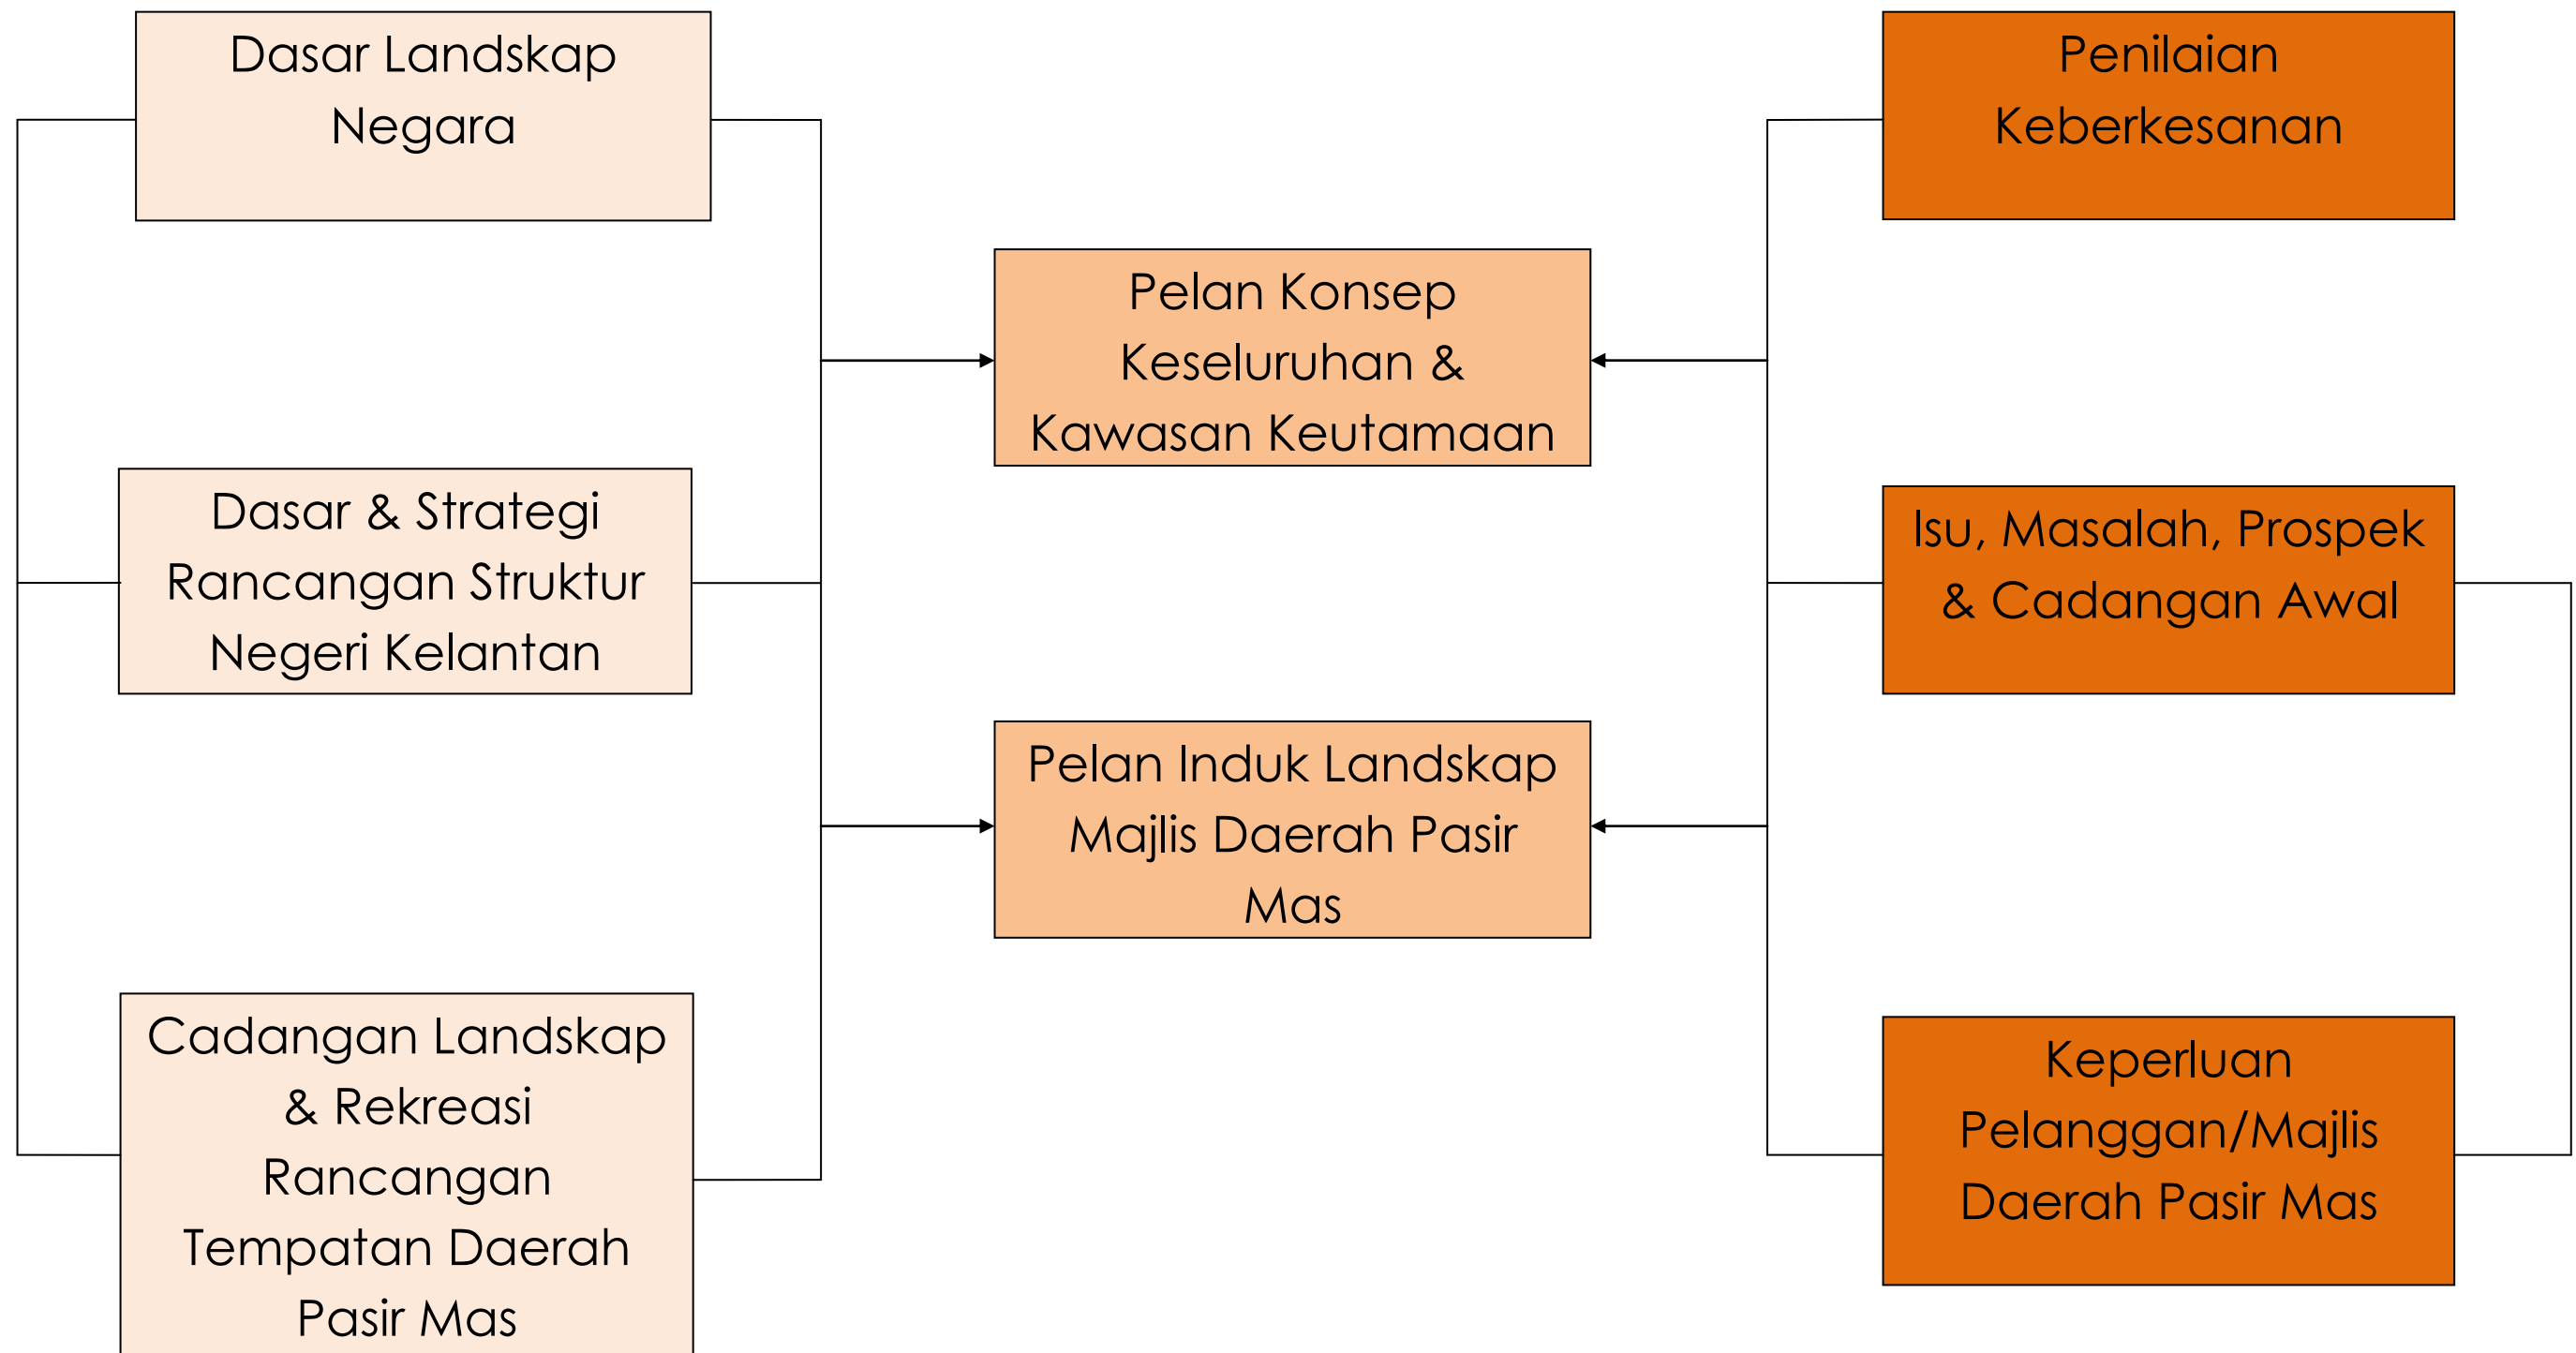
Dasar Landskap Negara

Dasar & Strategi Rancangan Struktur Negeri Kelantan

Cadangan Landskap & Rekreasi Rancangan Tempatan Daerah Pasir Mas

Pelan Konsep Keseluruhan & Kawasan Keutamaan

Pelan Induk Landskap Majlis Daerah Pasir Mas

Penilaian Keberkesanan

Isu, Masalah, Prospek & Cadangan Awal

Keperluan Pelanggan/Majlis Daerah Pasir Mas